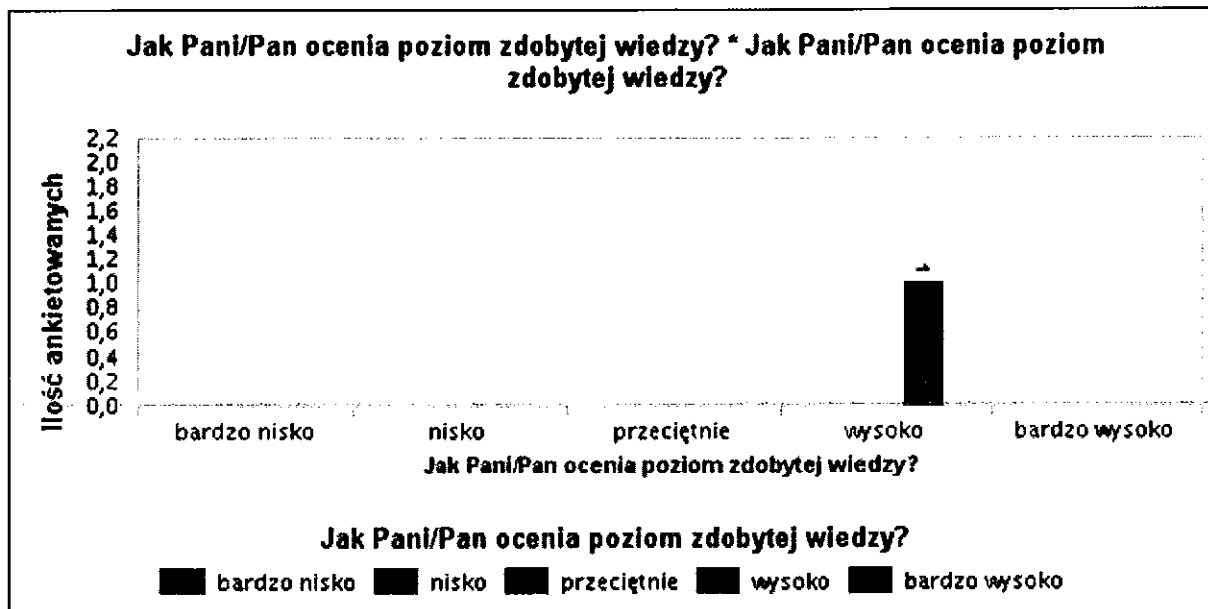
Jak Pani/Pan ocenia poziom zdobytej wiedzy? * Jak Pani/Pan ocenia poziom zdobytej wiedzy?

Ilość ankietowanych

2,2
2,0
1,8
1,6
1,4
1,2
1,0
0,8
0,6
0,4
0,2
0,0

1

bardzo nisko
nisko
przeciętnie
wysoko
bardzo wysoko

Jak Pani/Pan ocenia poziom zdobytej wiedzy?

Jak Pani/Pan ocenia poziom zdobytej wiedzy?

bardzo nisko
nisko
przeciętnie
wysoko
bardzo wysoko